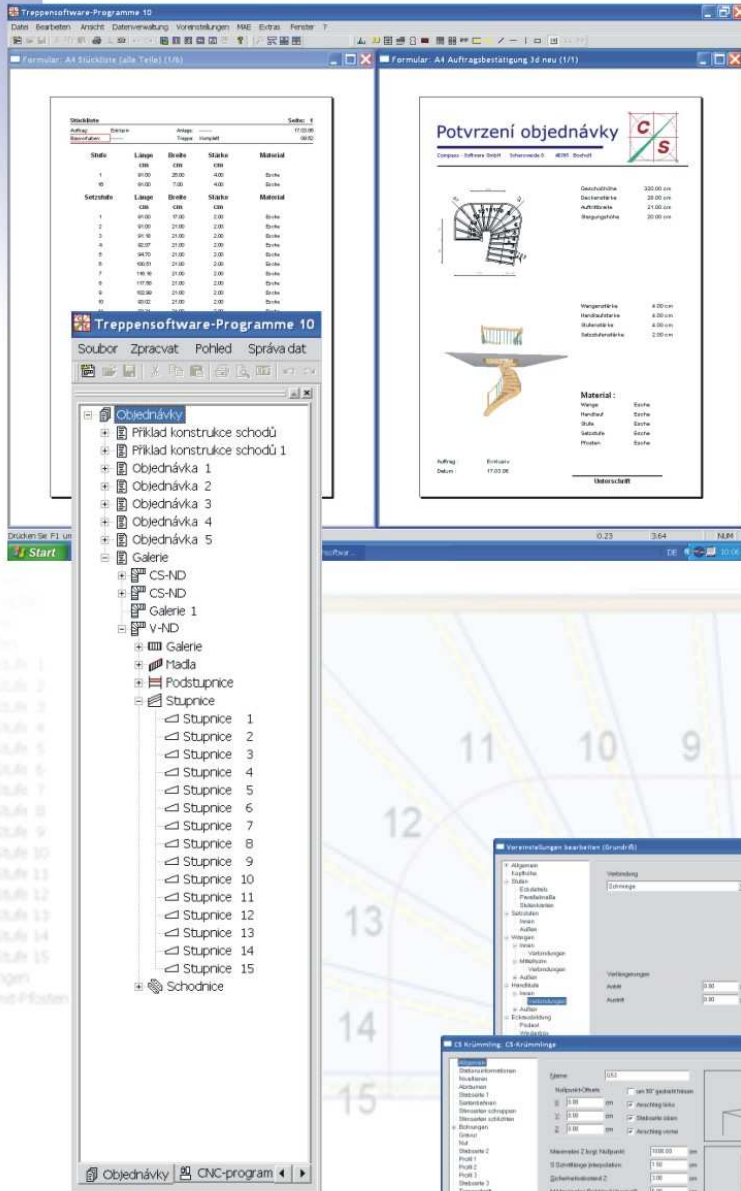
Treppensoftware-Programme 10

Datei Bearbeiten Ansicht Datenverwaltung Voreinstellungen MAE Extras Fenster ?

Formular: A4 Stückliste (alle Teile) (1/6)

Formular: A4 Auftragsbestätigung 3d neu (1/1)

Stückliste Seite: 1

Auftrag: Einlauf Anlage: ----

Bauvorhaben: ---- Treppe: Komplett

| Stufe | Länge | Breite | Stärke | Material |
|---|---|---|---|---|
| | cm | cm | cm | |
| 1 | 91.00 | 28.00 | 4.00 | Esche |
| 16 | 91.00 | 7.00 | 4.00 | Esche |

| Setzstufe | Länge | Breite | Stärke | Material |
|---|---|---|---|---|
| | cm | cm | cm | |
| 1 | 91.00 | 17.00 | 2.00 | Esche |
| 2 | 91.00 | 21.00 | 2.00 | Esche |
| 3 | 91.18 | 21.00 | 2.00 | Esche |
| 4 | 92.07 | 21.00 | 2.00 | Esche |
| 5 | 94.70 | 21.00 | 2.00 | Esche |
| 6 | 100.51 | 21.00 | 2.00 | Esche |
| 7 | 116.16 | 21.00 | 2.00 | Esche |
| 8 | 117.88 | 21.00 | 2.00 | Esche |
| 9 | 102.99 | 21.00 | 2.00 | Esche |
| 10 | 93.02 | 21.00 | 2.00 | Esche |

Potvrzení objednávky

C S

Compass - Software GmbH

Geschosshöhe 320.00 cm
Deckenstärke 20.00 cm
Auftrittsbreite 21.00 cm
Steigungshöhe 20.00 cm

Wangenstärke 4.00 cm
Handlaufstärke 6.00 cm
Stufenstärke 4.00 cm
Setzstufenstärke 2.00 cm

Material :
Wange Esche
Handlauf Esche
Stufe Esche
Setzstufe Esche
Pfosten Esche

Auftrag Einlauf
Datum 17.03.06

Unterschrift

Treppensoftware-Programme 10

Soubor Zpracvat Pohled Správa dat

Objednávky
Příklad konstrukce schodů
Příklad konstrukce schodů 1
Objednávka 1
Objednávka 2
Objednávka 3
Objednávka 4
Objednávka 5
Galerie
CS-ND
CS-ND
Galerie 1
V-ND
Galerie
Madla
Podstupnice
Stupnice
Stupnice 1
Stupnice 2
Stupnice 3
Stupnice 4
Stupnice 5
Stupnice 6
Stupnice 7
Stupnice 8
Stupnice 9
Stupnice 10
Stupnice 11
Stupnice 12
Stupnice 13
Stupnice 14
Stupnice 15
Schodnice

Objednávky CNC-program

Drücken Sie F1 um

Start

0.23 3.64 NUM

11 10 9 12 13 14 15

Voreinstellungen bearbeiten (Grundriß)

Verbindung
Schmiege
Verlängerungen
Antritt 0.00
Austritt 0.00

CS Krümmling: CS-Krümmlinge

Name
Nullpunkt-Offsets
X 0.00 cm
Y 0.00 cm
Z 0.00 cm
um 90° gedreht fräsen
Anschlag links
Steilseite oben
Anschlag vorne
1000.00
1.50
3.00